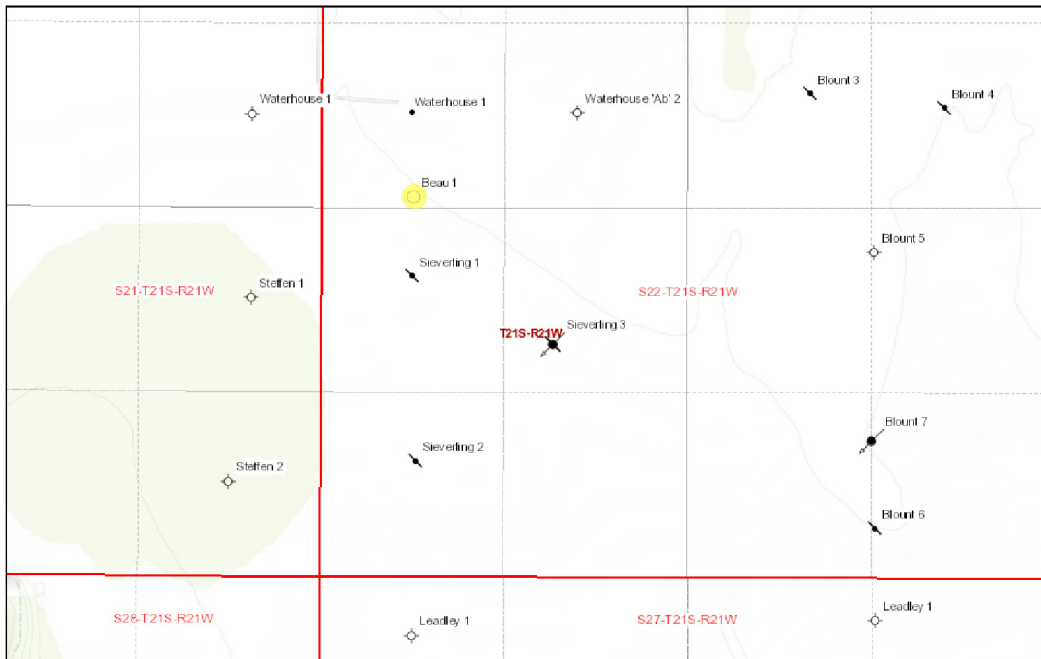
Waterhouse 1
Waterhouse 1
Waterhouse 'Ab' 2
Blount 3
Blount 4
Beau 1
Blount 5
Sieverling 1
S21-T21S-R21W
Steffen 1
S22-T21S-R21W
T21S-R21W
Sieverling 3
Blount 7
Sieverling 2
Steffen 2
Blount 6
S28-T21S-R21W
Leadley 1
S27-T21S-R21W
Leadley 1